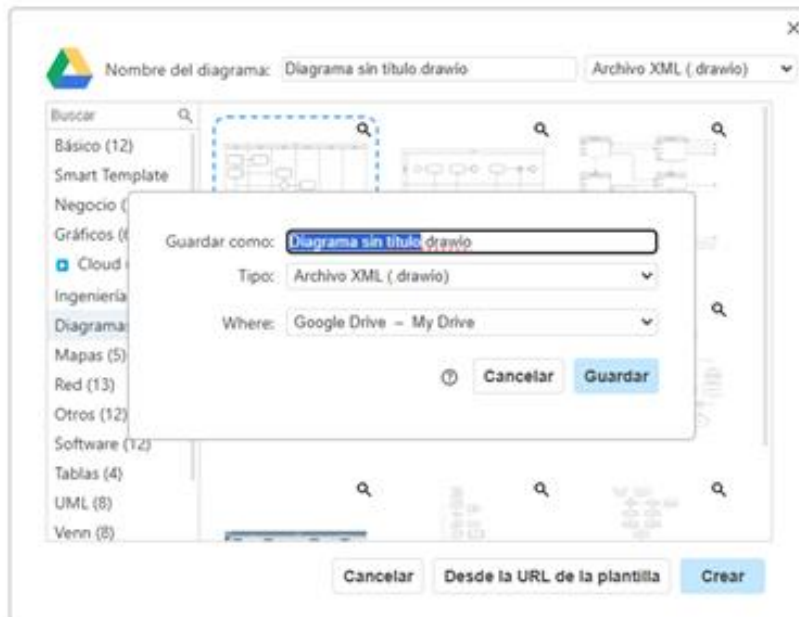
×

Nombre del diagrama: Diagrama sin título drawio

Archivo XML ( drawio)

Buscar

Básico (12)
Smart Template
Negocio (
Gráficos (
Cloud
Ingeniería
Diagrama
Mapas (5)
Red (13)
Otros (12)
Software (12)
Tablas (4)
UML (8)
Venn (8)

Guardar como: Diagrama sin título drawio

Tipo: Archivo XML ( drawio)

Where: Google Drive – My Drive

Cancelar

Guardar

Cancelar

Desde la URL de la plantilla

Crear